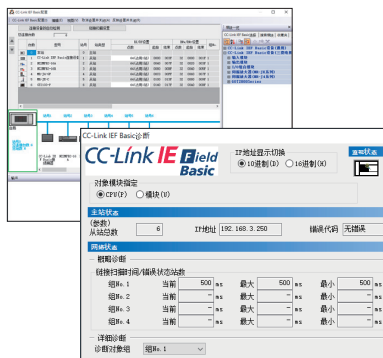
CC-Link IEF Basic诊断

CC-Link IE Field Basic

IP地址显示切换
10进制(D) 16进制(H)

对象模块指定
CPU(F) 模块(U)

主站状态
(参数)
从站总数 6 IP地址 192.168.3.250 错误代码 无错误

网络状态
概略诊断
链接扫描时间/错误状态站数

| | | | | | | |
|---|---|---|---|---|---|---|
| 组No.1 | 当前 | 500 ms | 最大 | 500 ms | 最小 | 500 ms |
| 组No.2 | 当前 | - | 最大 | - | 最小 | - |
| 组No.3 | 当前 | - | 最大 | - | 最小 | - |
| 组No.4 | 当前 | - | 最大 | - | 最小 | - |

详细诊断
诊断对象组 组No.1